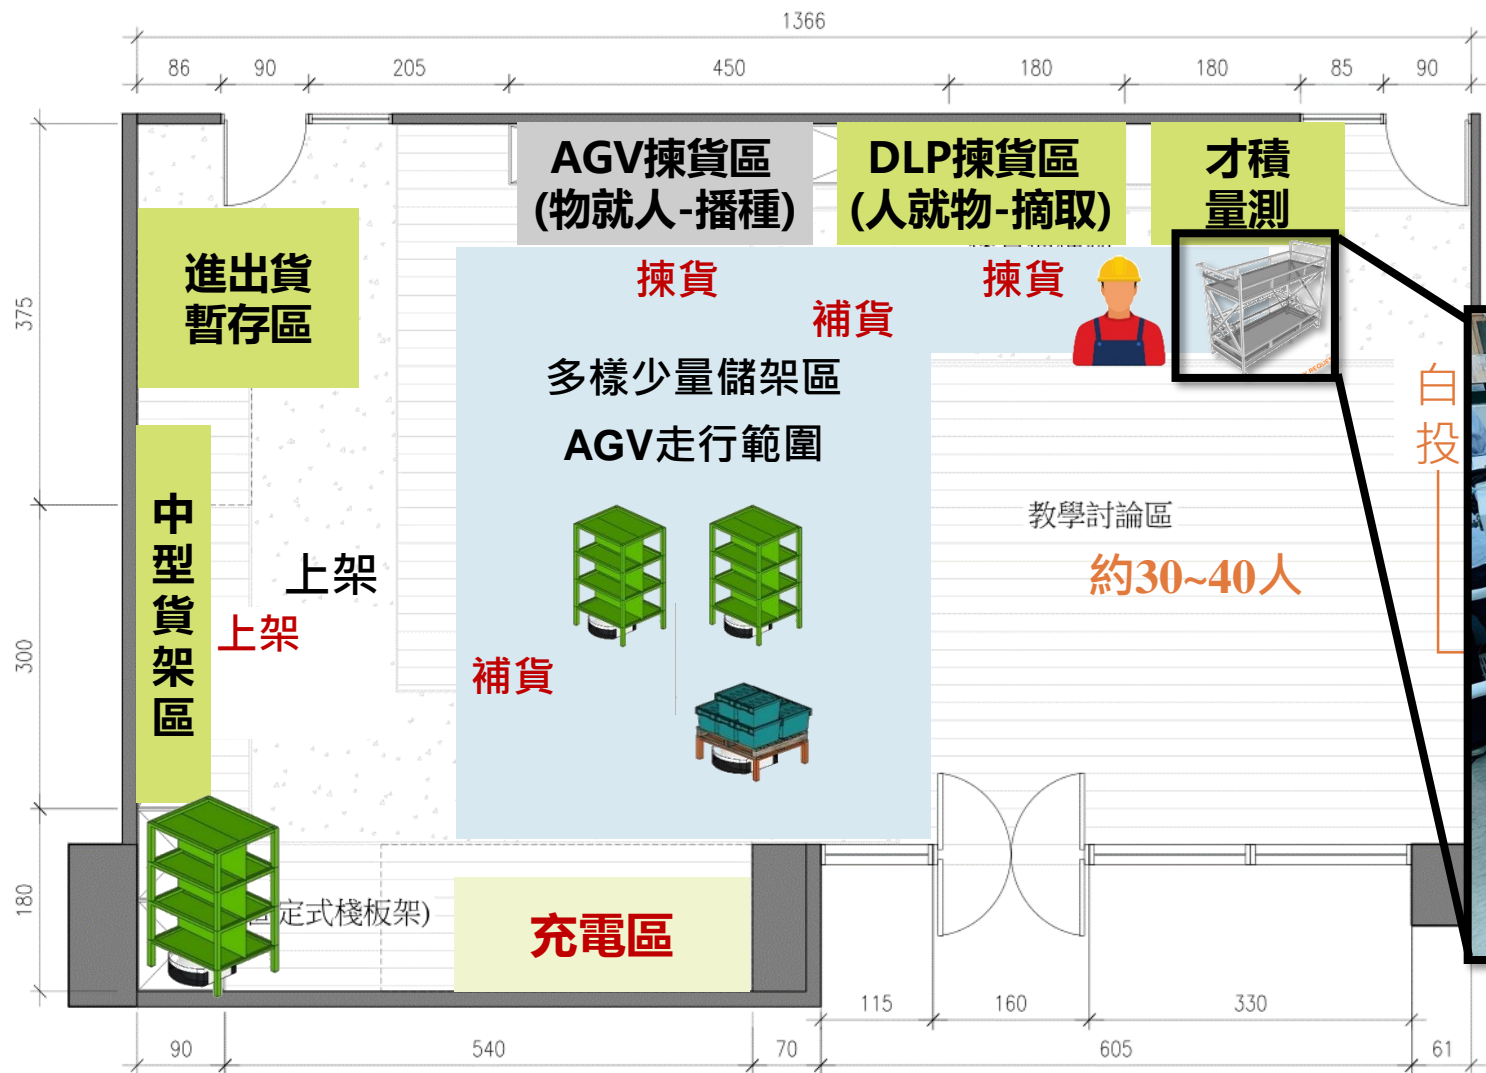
1366

86 90 205 450 180 180 85 90

AGV揀貨區
(物就人-播種)

DLP揀貨區
(人就物-摘取)

才積
量測

進出貨
暫存區

375

揀貨

補貨

揀貨

多樣少量儲架區

AGV走行範圍

白
投

教學討論區

約30~40人

中
型
貨
架
區

上架

上架

補貨

300

180

定式棧板架)

充電區

115 160 330

90 540 70 605 61